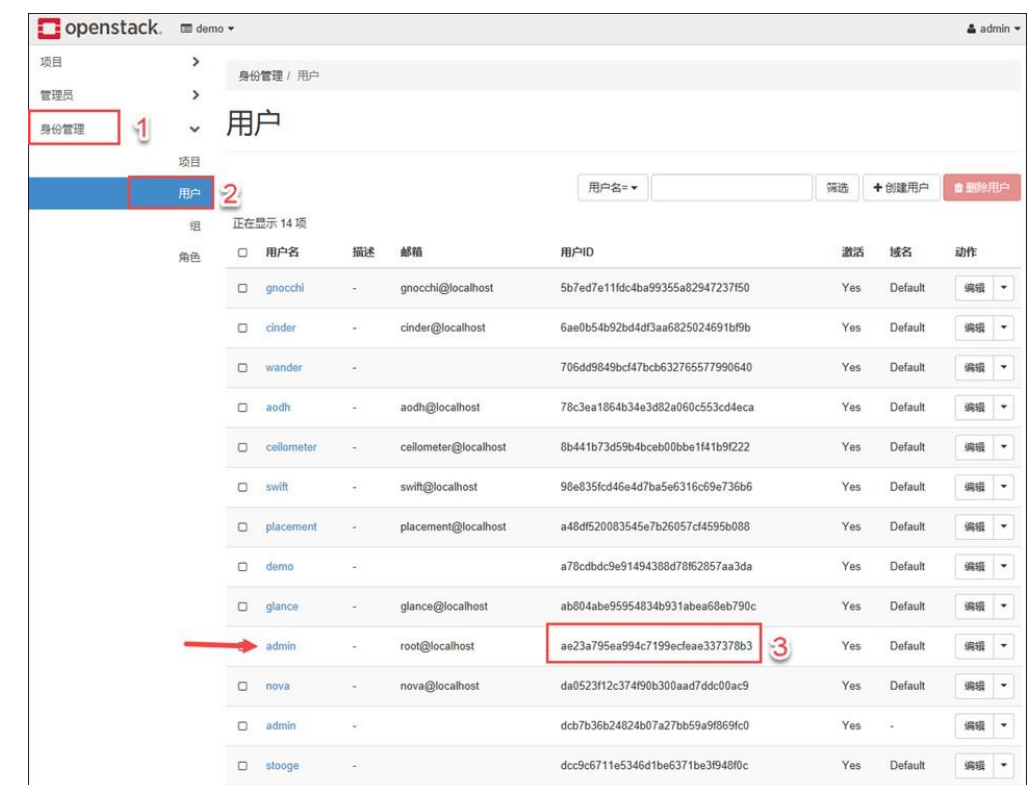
openstack. demo ▾

admin ▾

项目
管理员
身份管理 1
项目
用户 2
组
角色

身份管理 / 用户

用户

用户名= ▾ 筛选 + 创建用户 删除用户

正在显示 14 项

| | 用户名 | 描述 | 邮箱 | 用户ID | 激活 | 域名 | 动作 |
|---|---|---|---|---|---|---|---|
| ☐ | gnocchi | - | gnocchi@localhost | 5b7ed7e11fdc4ba99355a82947237f50 | Yes | Default | 编辑 ▾ |
| ☐ | cinder | - | cinder@localhost | 6ae0b54b92bd4df3aa6825024691bf9b | Yes | Default | 编辑 ▾ |
| ☐ | wander | - | | 706dd9849bcf47bcb632765577990640 | Yes | Default | 编辑 ▾ |
| ☐ | aodh | - | aodh@localhost | 78c3ea1864b34e3d82a060c553cd4eca | Yes | Default | 编辑 ▾ |
| ☐ | ceilometer | - | ceilometer@localhost | 8b441b73d59b4bceb00bbe1f41b9f222 | Yes | Default | 编辑 ▾ |
| ☐ | swift | - | swift@localhost | 98e835fcd46e4d7ba5e6316c69e736b6 | Yes | Default | 编辑 ▾ |
| ☐ | placement | - | placement@localhost | a48df520083545e7b26057cf4595b088 | Yes | Default | 编辑 ▾ |
| ☐ | demo | - | | a78cdbdc9e91494388d78f62857aa3da | Yes | Default | 编辑 ▾ |
| ☐ | glance | - | glance@localhost | ab804abe95954834b931abea68eb790c | Yes | Default | 编辑 ▾ |
| | admin | - | root@localhost | ae23a795ea994c7199ecfeae337378b3 3 | Yes | Default | 编辑 ▾ |
| ☐ | nova | - | nova@localhost | da0523f12c374f90b300aad7ddc00ac9 | Yes | Default | 编辑 ▾ |
| ☐ | admin | - | | dcb7b36b24824b07a27bb59a9f869fc0 | Yes | - | 编辑 ▾ |
| ☐ | stooge | - | | dcc9c6711e5346d1be6371be3f948f0c | Yes | Default | 编辑 ▾ |